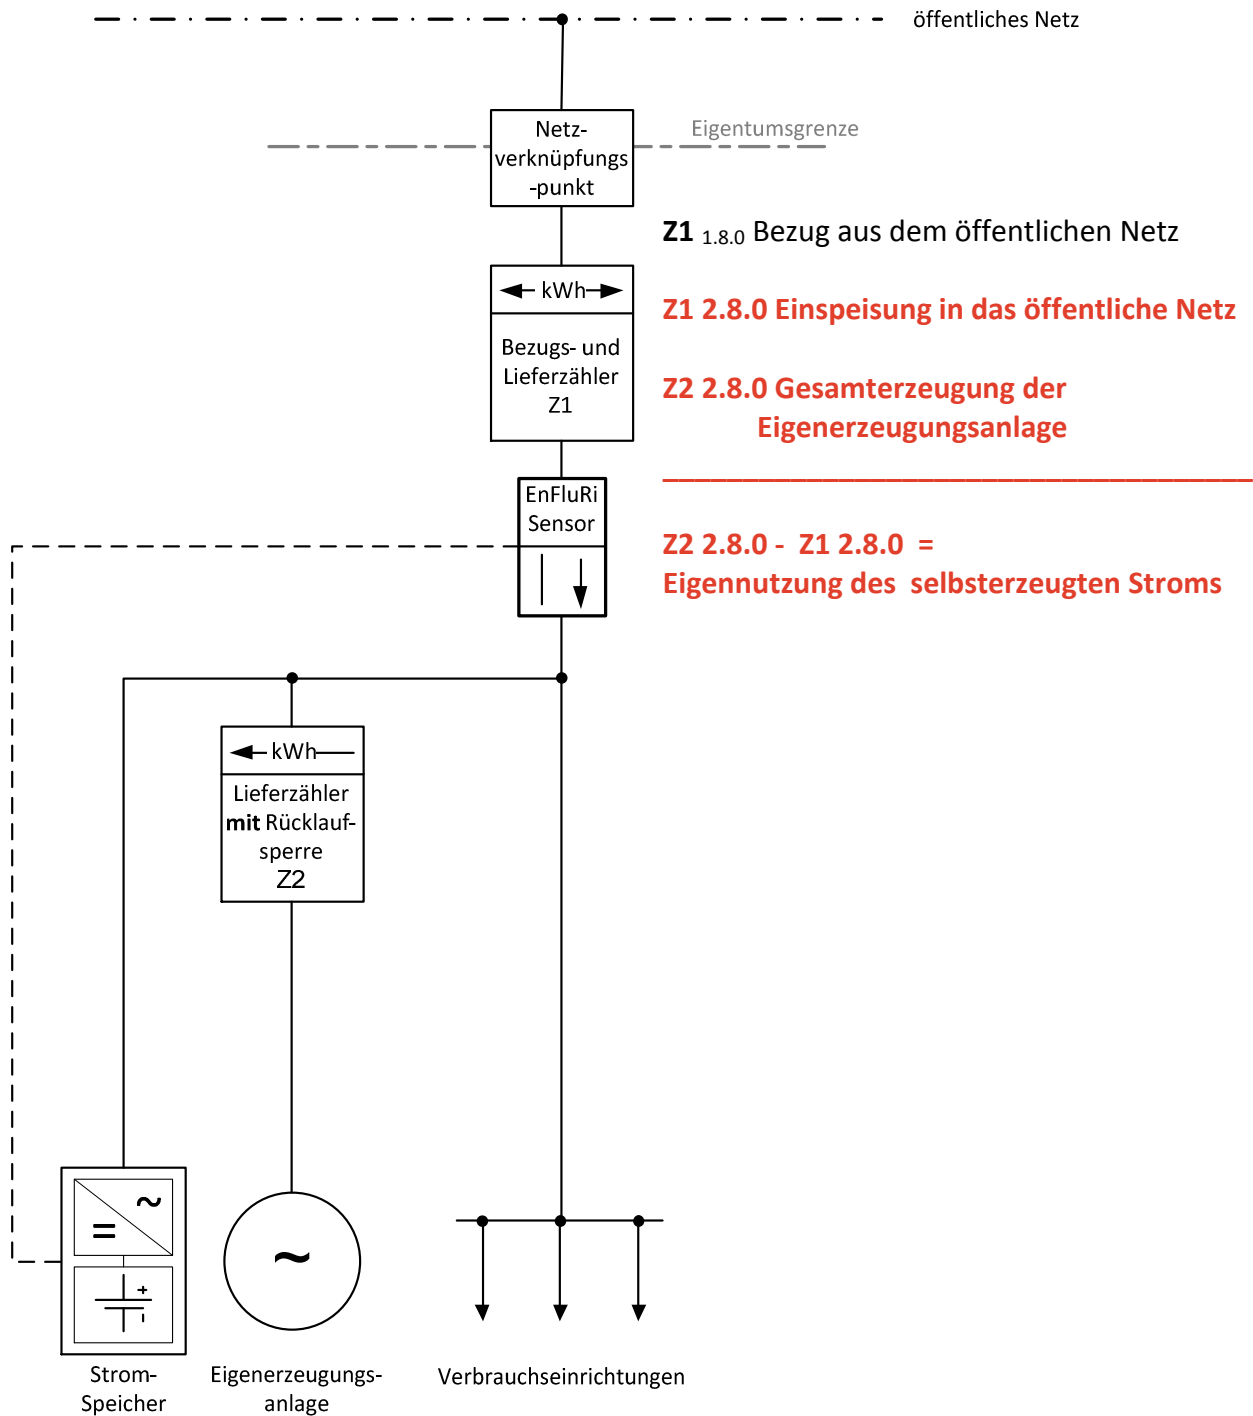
öffentliches Netz

Eigentumsgrenze

Netz-verknüpfungs-punkt

Z1 $_{1.8.0}$ Bezug aus dem öffentlichen Netz

kWh

Bezugs- und Lieferzähler Z1

Z1 2.8.0 Einspeisung in das öffentliche Netz

Z2 2.8.0 Gesamterzeugung der Eigenerzeugungsanlage

EnFluRi Sensor

Z2 2.8.0 - Z1 2.8.0 = Eigennutzung des selbsterzeugten Stroms

kWh

Lieferzähler mit Rücklaufsperre Z2

=

~

+

-

~

Strom-Speicher

Eigenerzeugungs-anlage

Verbrauchseinrichtungen